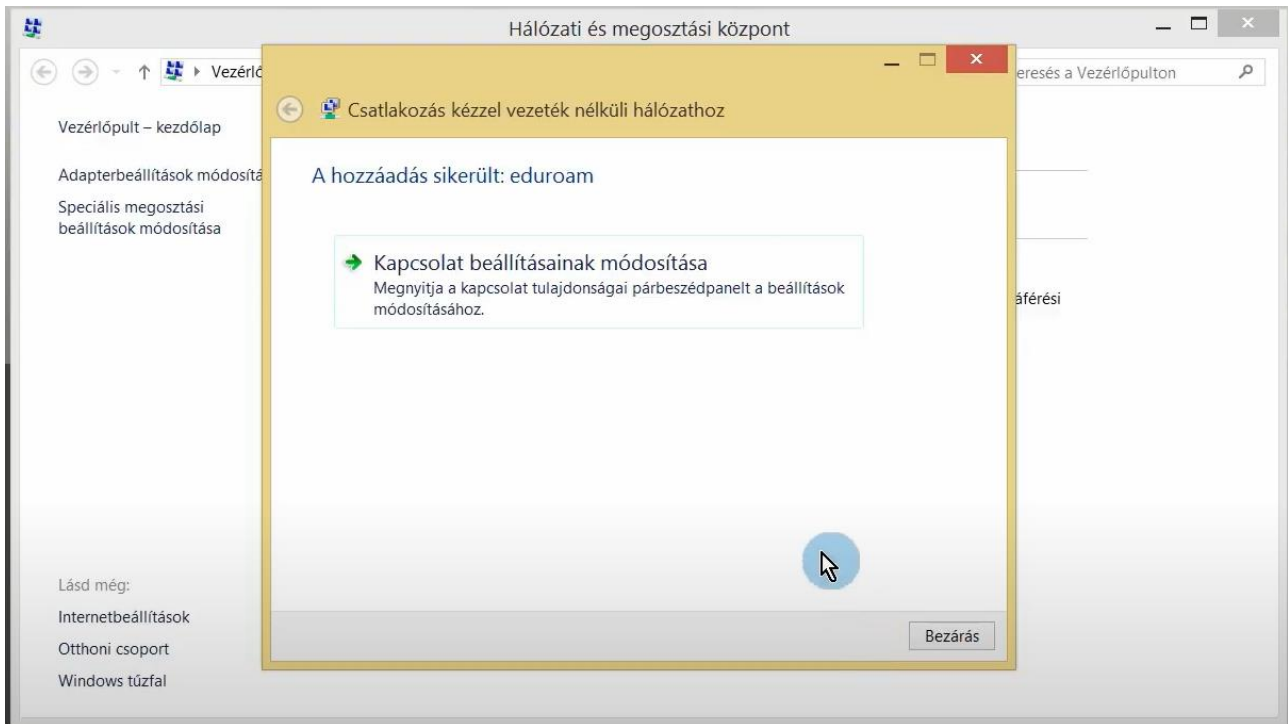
Hálózati és megosztási központ

Vezérlő

eresés a Vezérlőpulton

Vezérlőpult – kezdőlap

Adapterbeállítások módosítá

Speciális megosztási beállítások módosítása

áférési

Lásd még:

Internetbeállítások

Otthoni csoport

Windows tűzfal

Csatlakozás kézzel vezeték nélküli hálózathoz

A hozzáadás sikerült: eduroam

Kapcsolat beállításainak módosítása

Megnyitja a kapcsolat tulajdonságai párbeszédpanelt a beállítások módosításához.

Bezárás